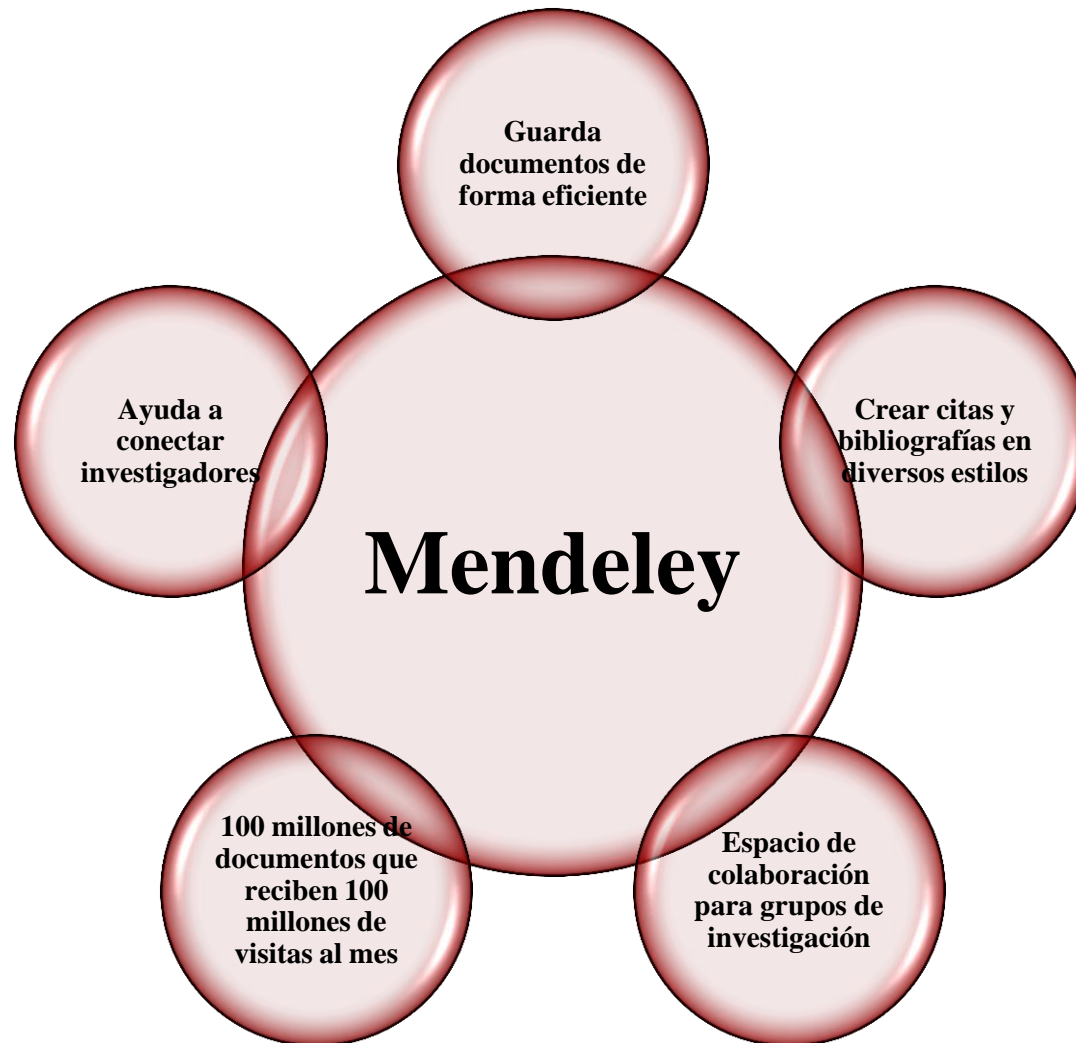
Guarda documentos de forma eficiente

Ayuda a conectar investigadores

Crear citas y bibliografías en diversos estilos

Mendeley

100 millones de documentos que reciben 100 millones de visitas al mes

Espacio de colaboración para grupos de investigación